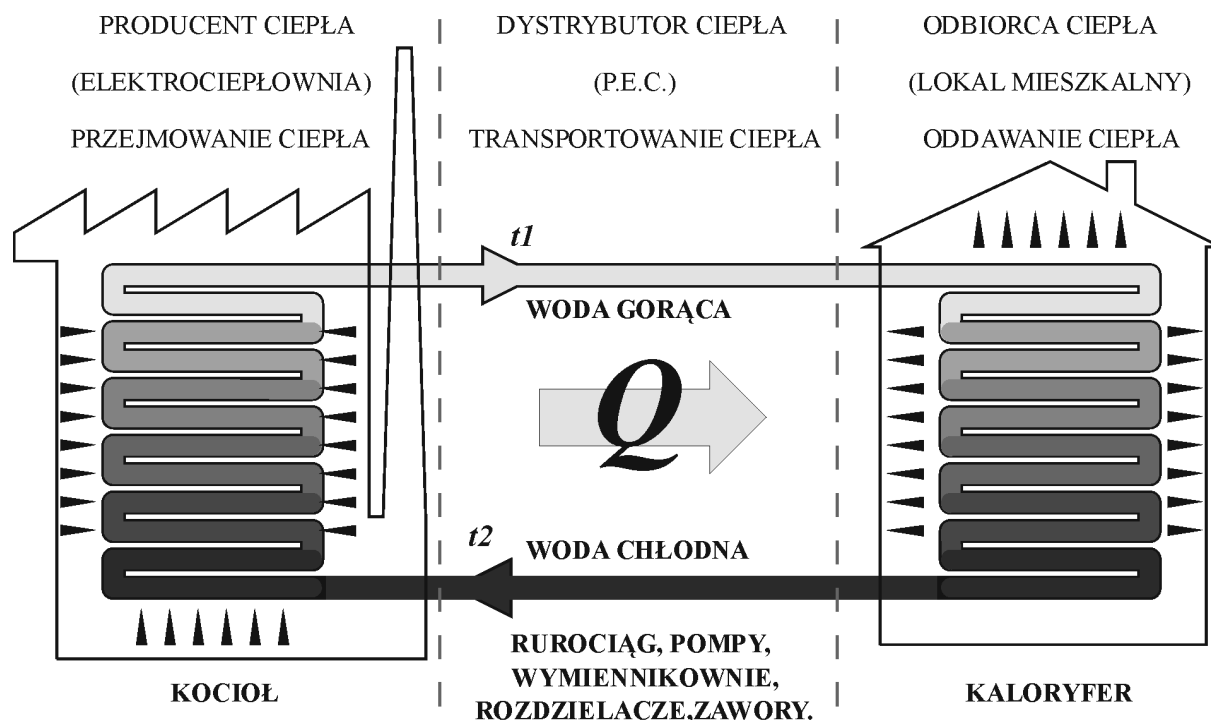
PRODUCENT CIEPŁA
(ELEKTROCIEPŁOWNIA)
PRZEJMOWANIE CIEPŁA

DYSTRYBUTOR CIEPŁA
(P.E.C.)
TRANSPORTOWANIE CIEPŁA

ODBIORCA CIEPŁA
(LOKAL MIESZKALNY)
ODDAWANIE CIEPŁA

t1

WODA GORĄCA

Q

t2

WODA CHŁODNA

RUROCIĄG, POMPY, WYMIENNIKOWNIE, ROZDZIELACZE,ZAWORY.

KOCIOŁ

KALORYFER